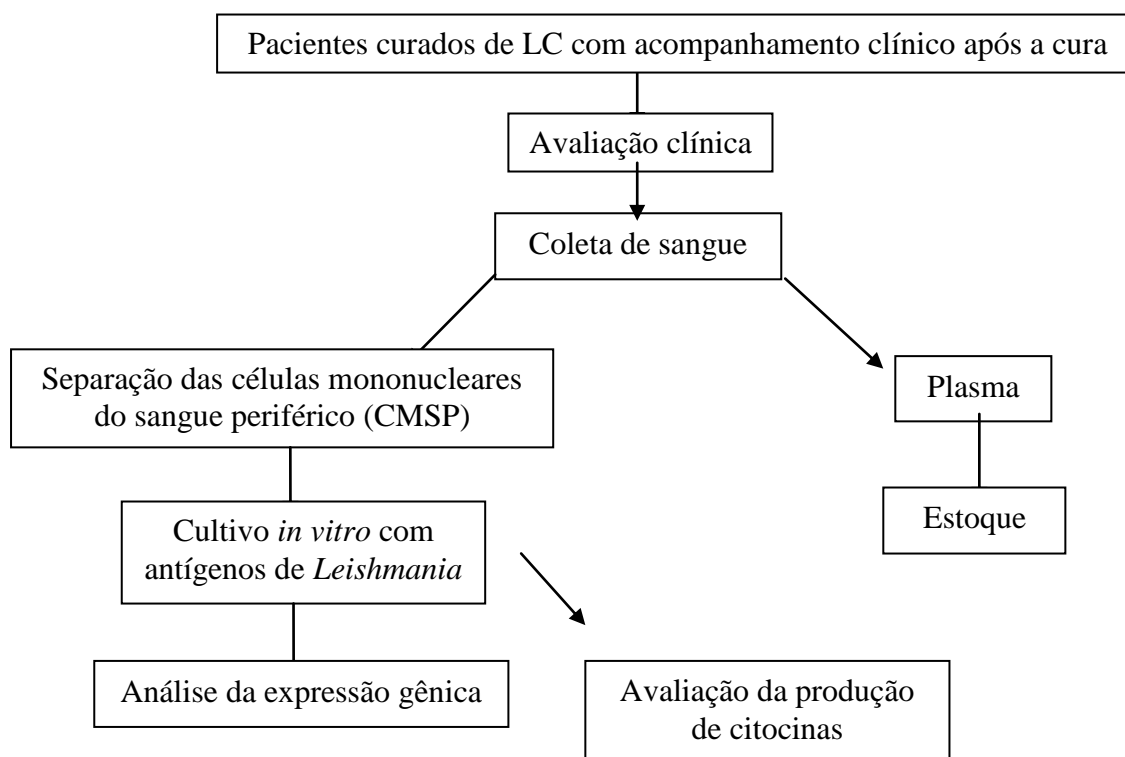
Pacientes curados de LC com acompanhamento clínico após a cura

Avaliação clínica

Coleta de sangue

Separação das células mononucleares do sangue periférico (CMSP)

Plasma

Estoque

Cultivo *in vitro* com antígenos de *Leishmania*

Análise da expressão gênica

Avaliação da produção de citocinas